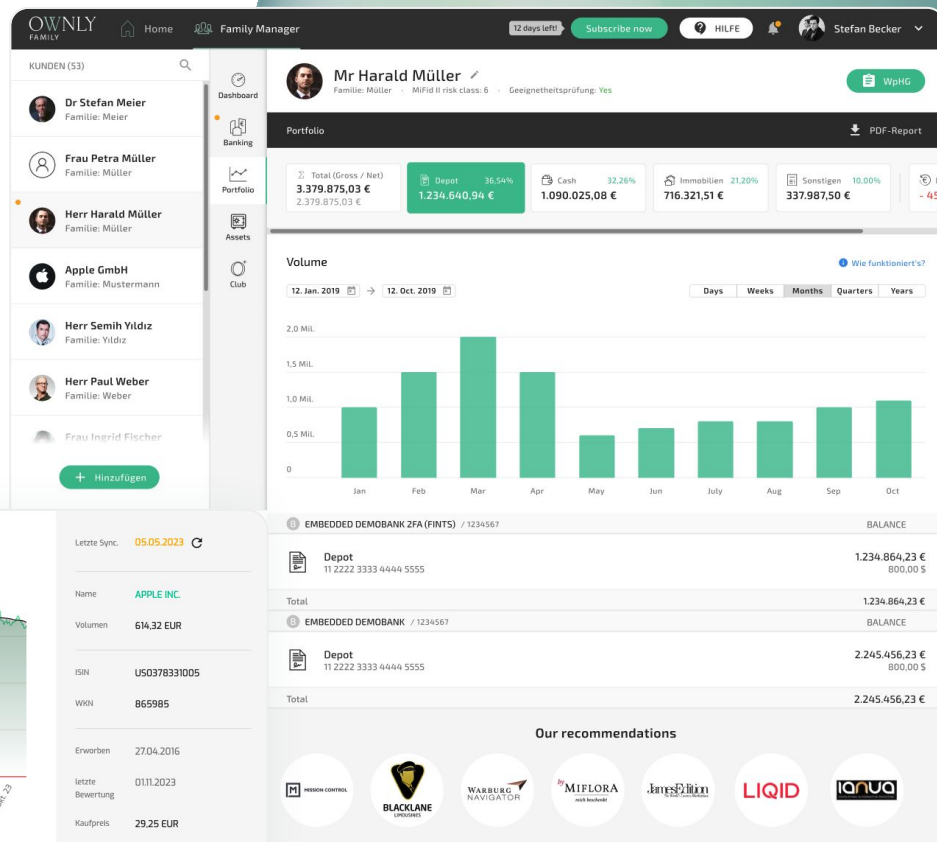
OWNLY FAMILY Home Family Manager 12 days left! Subscribe now HILFE Stefan Becker

KUNDEN (53)

Dr Stefan Meier
Familie: Meier

Frau Petra Müller
Familie: Müller

Herr Harald Müller
Familie: Müller

Apple GmbH
Familie: Mustermann

Herr Semih Yıldız
Familie: Yıldız

Herr Paul Weber
Familie: Weber

Frau Ingrid Fischer

+ Hinzufügen

Dashboard
Banking
Portfolio
Assets
Club

Mr Harald Müller
Familie: Müller · MiFid II risk class: 6 · Geeignetheitsprüfung: Yes

WpHG

Portfolio

PDF-Report

Total (Gross / Net)
3.379.875,03 €
2.379.875,03 €

Depot 36,54%
1.234.640,94 €

Cash 32,26%
1.090.025,08 €

Immobilien 21,20%
716.321,51 €

Sonstigen 10,00%
337.987,50 €

- 45

Volume

Wie funktioniert's?

12. Jan. 2019 → 12. Oct. 2019

Days Weeks Months Quarters Years

2,0 Mil.
1,5 Mil.
1,0 Mil.
0,5 Mil.
0

Jan Feb Mar Apr May Jun July Aug Sep Oct

Letzte Sync. 05.05.2023

Name APPLE INC.
Volumen 614,32 EUR
ISIN US0378331005
WKN 865985
Erworben 27.04.2016
letzte Bewertung 01.11.2023
Kaufpreis 29,25 EUR

EMBEDDED DEMOBANK 2FA (FINTS) / 1234567 BALANCE

Depot
11 2222 3333 4444 5555
1.234.864,23 €
800,00 $

Total 1.234.864,23 €

EMBEDDED DEMOBANK / 1234567 BALANCE

Depot
11 2222 3333 4444 5555
2.245.456,23 €
800,00 $

Total 2.245.456,23 €

Our recommendations

MISSION CONTROL
BLACKLANE LIMOUSINES
WARBURG NAVIGATOR
MIFLORA
JamesEdition
LIQID
IANUA